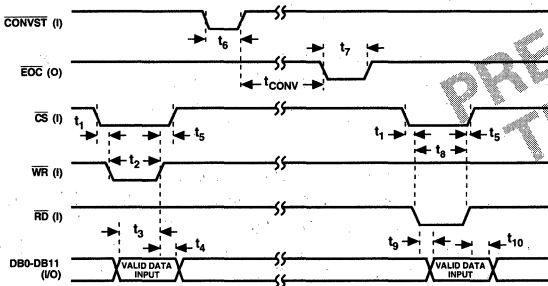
$\overline{\text{CONVST}}$ (I)

$t_6$

$\overline{\text{EOC}}$ (O)

$t_7$

$t_{CONV}$

$\overline{\text{CS}}$ (I)

$t_1$

$t_5$

$t_1$

$t_5$

$t_8$

$\overline{\text{WR}}$ (I)

$t_2$

$\overline{\text{RD}}$ (I)

$t_3$

$t_4$

$t_9$

$t_{10}$

DB0-DB11 (I/O)

VALID DATA INPUT

VALID DATA INPUT

PRE

T